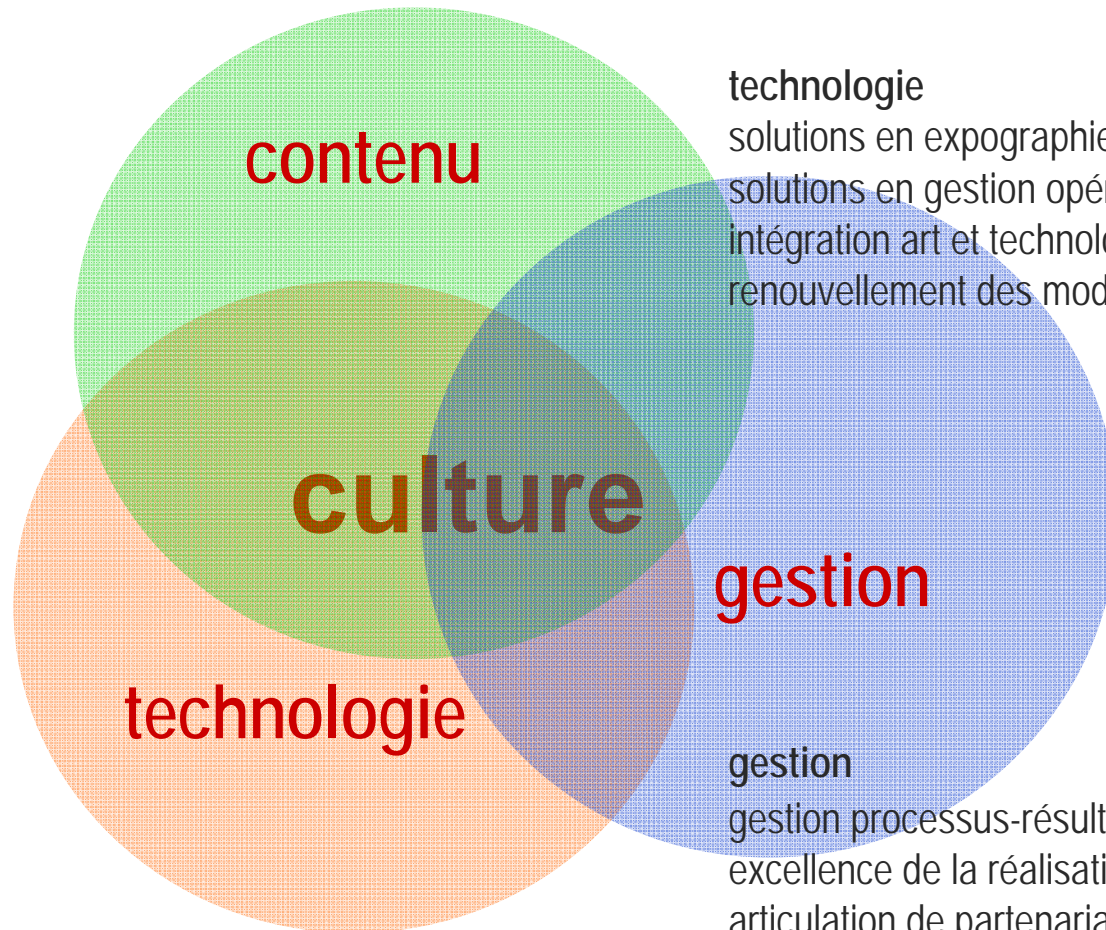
contenu

culture

gestion

technologie

technologie
solutions en expographie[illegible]
solutions en gestion opé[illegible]
intégration art et technol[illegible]
renouvellement des mod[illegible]

gestion
gestion processus-résult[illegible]
excellence de la réalisati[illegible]
articulation de partenaria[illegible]